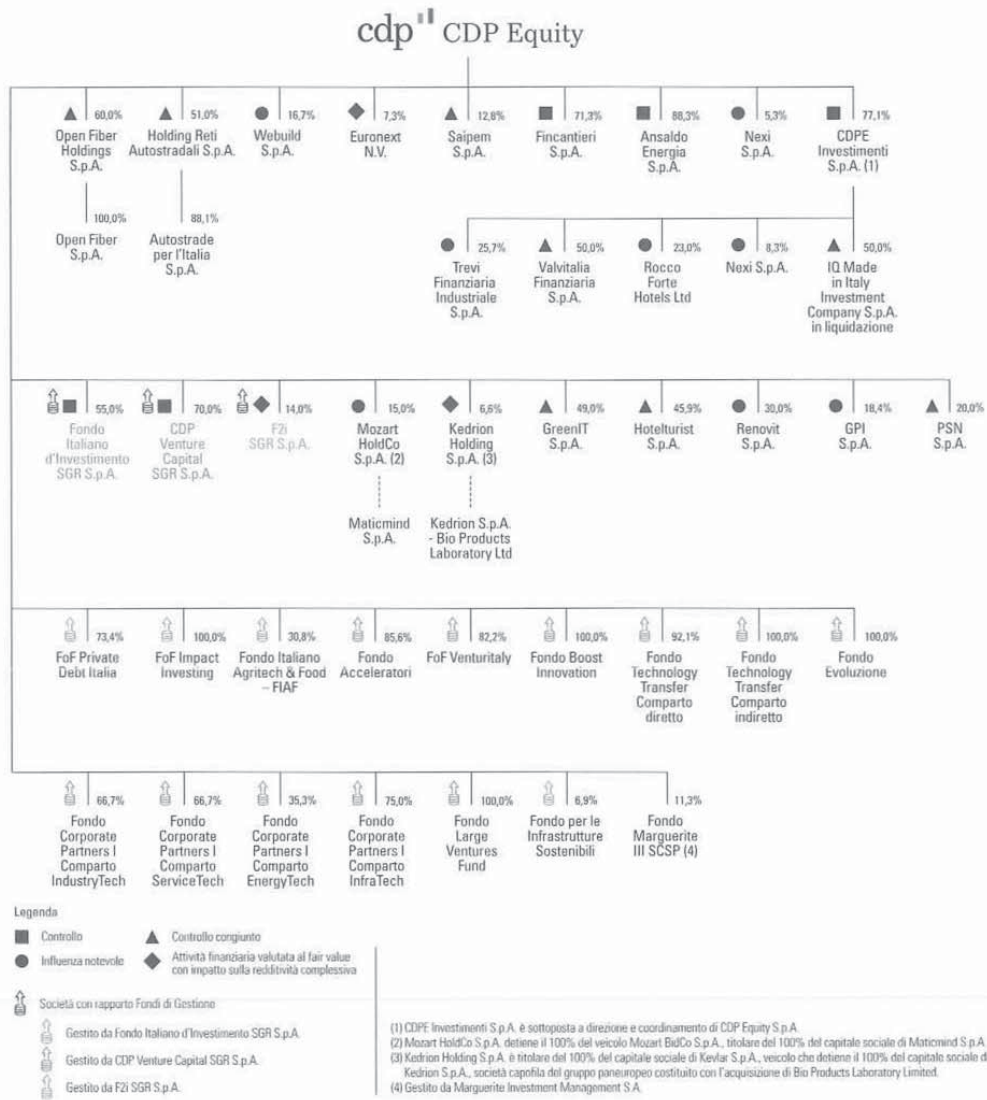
cdp CDP Equity

60,0% Open Fiber Holdings S.p.A.

100,0% Open Fiber S.p.A.

51,0% Holding Reti Autostradali S.p.A.

88,1% Autostrade per l'Italia S.p.A.

16,7% Webuild S.p.A.

7,3% Euronext N.V.

12,8% Saipem S.p.A.

71,3% Fincantieri S.p.A.

88,3% Ansaldo Energia S.p.A.

5,3% Nexi S.p.A.

77,1% CDPE Investimenti S.p.A. (1)

25,7% Trevi Finanziaria Industriale S.p.A.

50,0% Valvitalia Finanziaria S.p.A.

23,0% Rocco Forte Hotels Ltd

8,3% Nexi S.p.A.

50,0% IQ Made in Italy Investment Company S.p.A. in liquidazione

55,0% Fondo Italiano d'Investimento SGR S.p.A.

70,0% CDP Venture Capital SGR S.p.A.

14,0% F2i SGR S.p.A.

15,0% Mozart HoldCo S.p.A. (2)

Maticmind S.p.A.

6,6% Kedrion Holding S.p.A. (3)

Kedrion S.p.A. - Bio Products Laboratory Ltd

49,0% GreenIT S.p.A.

45,9% Hotelturist S.p.A.

30,0% Renovit S.p.A.

18,4% GPI S.p.A.

20,0% PSN S.p.A.

73,4% FoF Private Debt Italia

100,0% FoF Impact Investing

30,8% Fondo Italiano Agritech & Food – FIAF

85,6% Fondo Acceleratori

82,2% FoF Venturitaly

100,0% Fondo Boost Innovation

92,1% Fondo Technology Transfer Comparto diretto

100,0% Fondo Technology Transfer Comparto indiretto

100,0% Fondo Evoluzione

66,7% Fondo Corporate Partners I Comparto IndustryTech

66,7% Fondo Corporate Partners I Comparto ServiceTech

35,3% Fondo Corporate Partners I Comparto EnergyTech

75,0% Fondo Corporate Partners I Comparto InfraTech

100,0% Fondo Large Ventures Fund

6,9% Fondo per le Infrastrutture Sostenibili

11,3% Fondo Marguerite III SCSP (4)

Legenda

Controllo

Controllo congiunto

Influenza notevole

Attività finanziaria valutata al fair value con impatto sulla redditività complessiva

Società con rapporto Fondi di Gestione

Gestito da Fondo Italiano d'Investimento SGR S.p.A.

Gestito da CDP Venture Capital SGR S.p.A.

Gestito da F2i SGR S.p.A.

(1) CDPE Investimenti S.p.A. è sottoposta a direzione e coordinamento di CDP Equity S.p.A.
(2) Mozart HoldCo S.p.A. detiene il 100% del veicolo Mozart BidCo S.p.A., titolare del 100% del capitale sociale di Maticmind S.p.A.
(3) Kedrion Holding S.p.A. è titolare del 100% del capitale sociale di Kevlar S.p.A., veicolo che detiene il 100% del capitale sociale di Kedrion S.p.A., società capofila del gruppo paneuropeo costituito con l'acquisizione di Bio Products Laboratory Limited.
(4) Gestito da Marguerite Investment Management S.A.